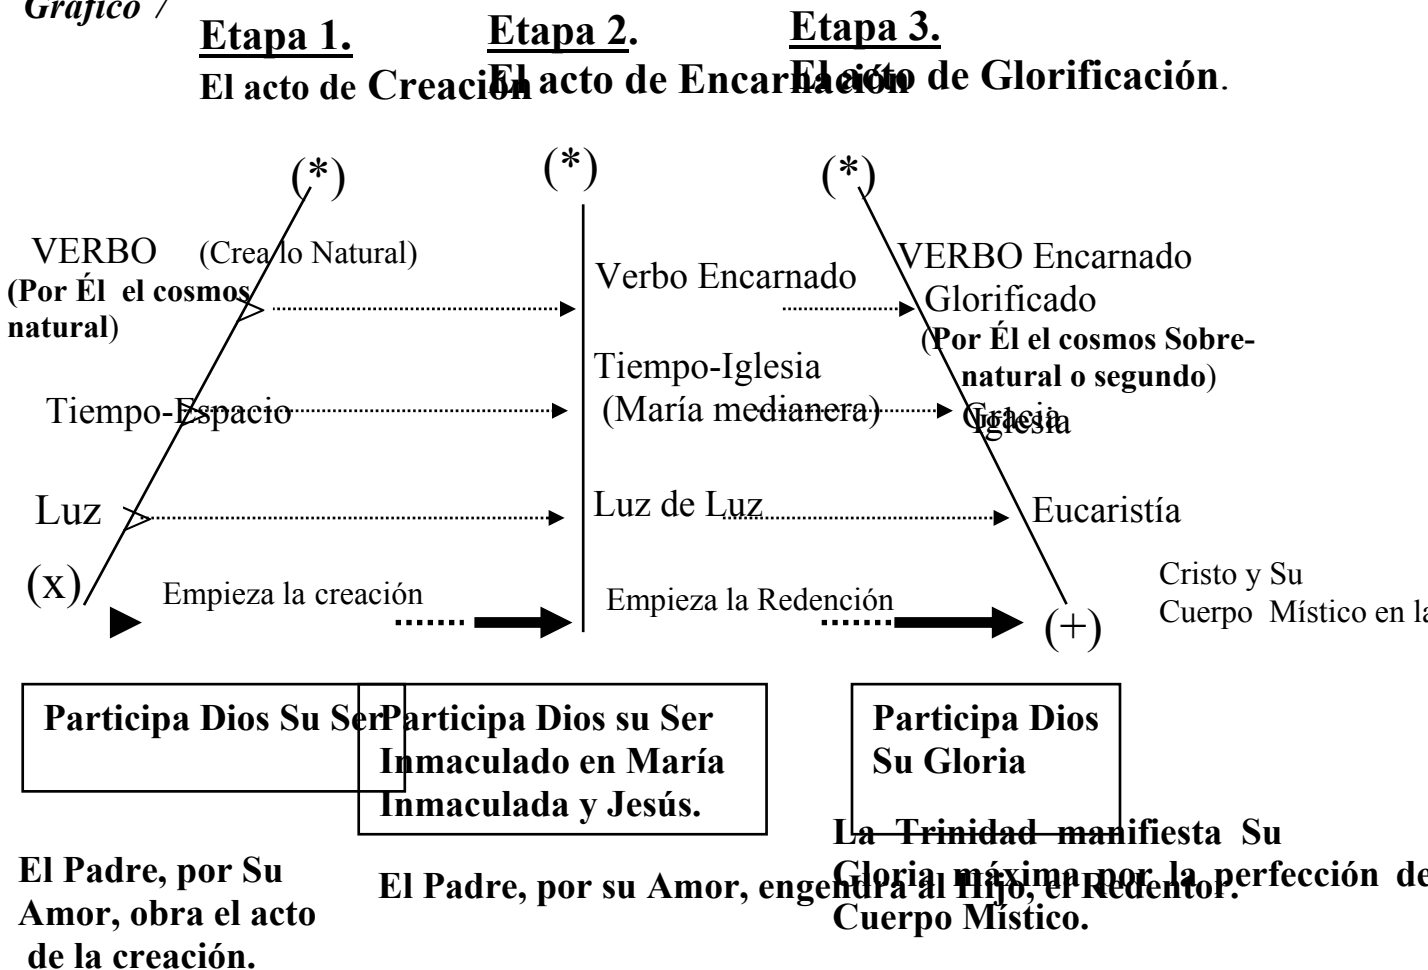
Gráfico 7

Etapa 1.
El acto de Creación

Etapa 2.
El acto de Encarnación

Etapa 3.
El acto de Glorificación.

(*)

(*)

(*)

VERBO (Crea lo Natural)
(Por Él el cosmos natural)

Verbo Encarnado

VERBO Encarnado Glorificado
(Por Él el cosmos Sobrenatural o segundo)

Tiempo-Espacio

Tiempo-Iglesia
(María medianera)

Gracia
Iglesia

Luz

Luz de Luz

Eucaristía

(x)

Empieza la creación

Empieza la Redención

(+)

Cristo y Su Cuerpo Místico en la

Participa Dios Su Ser

Participa Dios su Ser Inmaculado en María Inmaculada y Jesús.

Participa Dios Su Gloria

El Padre, por Su Amor, obra el acto de la creación.

El Padre, por su Amor, engendra al Hijo, el Redentor.

La Trinidad manifiesta Su Gloria máxima por la perfección del Cuerpo Místico.